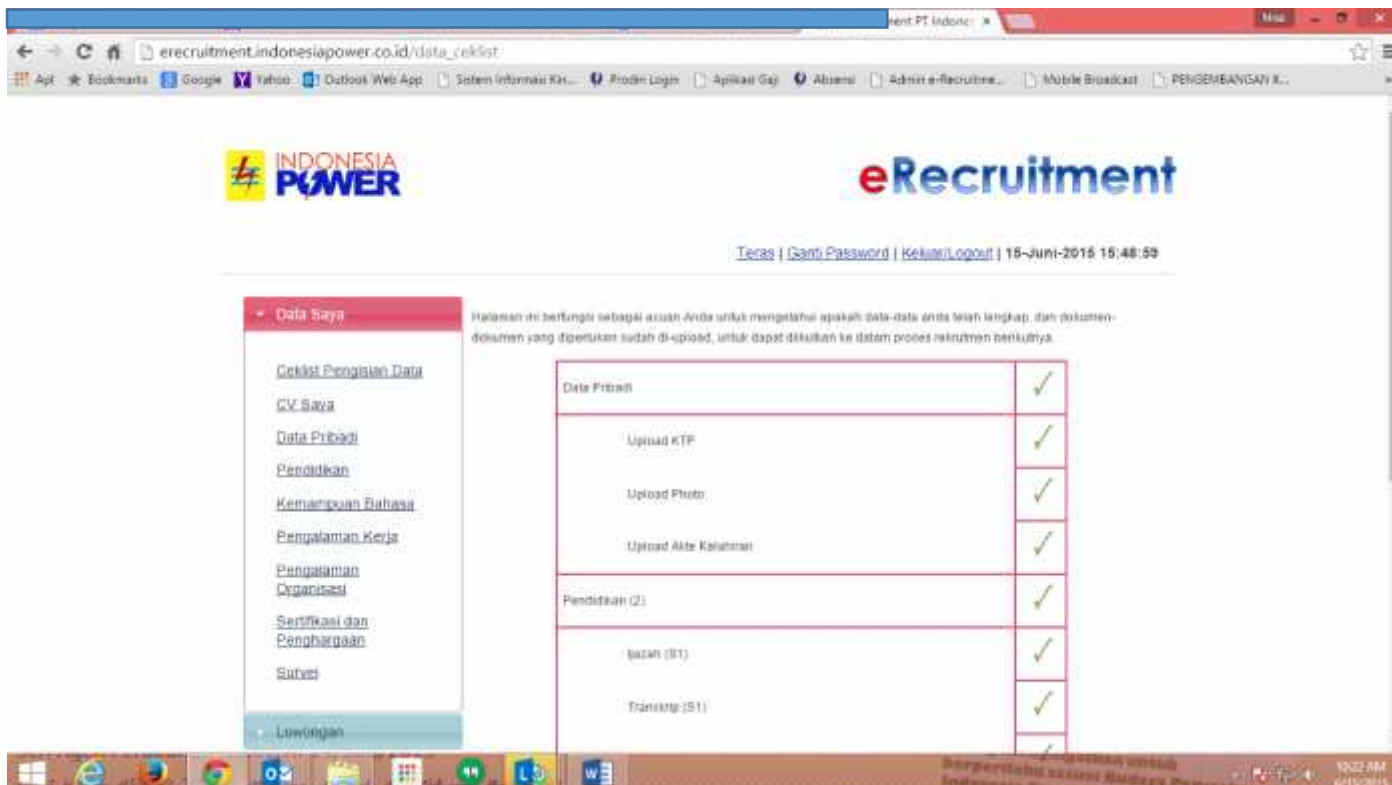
ent PT Indone ×

erecruitment.indonesiapower.co.id/data_ceklist

Apl Bookmarks Google Yahoo Outlook Web App Sistem Informasi Ke... Prodin Login Aplikasi Gaji Absensi Admin e-Recruitme... Mobile Broadcast PENGEMBANGAN K...

INDONESIA POWER

eRecruitment

Teras | Ganti Password | Keluar/Logout | 15-Juni-2015 15:48:59

Data Saya

Ceklist Pengisian Data

CV Saya

Data Pribadi

Pendidikan

Kemampuan Bahasa

Pengalaman Kerja

Pengalaman Organisasi

Sertifikasi dan Penghargaan

Survei

Lowongan

Halaman ini berfungsi sebagai acuan Anda untuk mengetahui apakah data-data anda telah lengkap, dan dokumen-dokumen yang diperlukan sudah di-upload, untuk dapat diikutkan ke dalam proses rekrutmen berikutnya.

| Data Pribadi | ✓ |
|---|---|
| Upload KTP | ✓ |
| Upload Photo | ✓ |
| Upload Akte Kelahiran | ✓ |
| Pendidikan (2) | ✓ |
| Ijazah (S1) | ✓ |
| Transkrip (S1) | ✓ |
| | ✓ |

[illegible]

10:22 AM